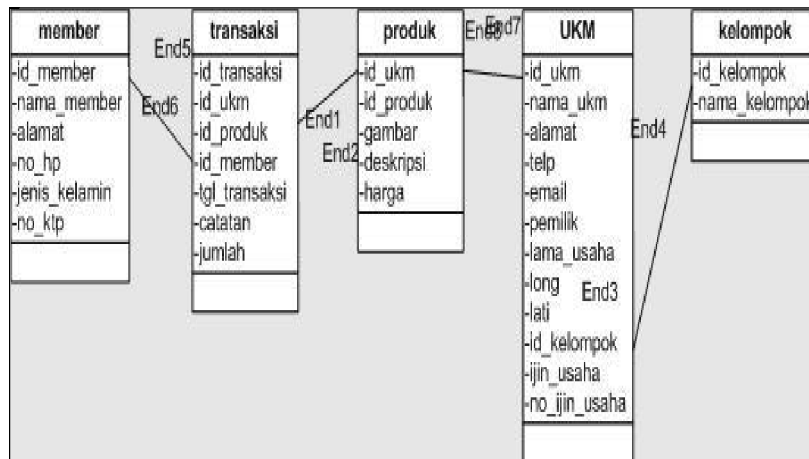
member
-id_member
-nama_member
-alamat
-no_hp
-jenis_kelamin
-no_ktp

End5
End6

transaksi
-id_transaksi
-id_ukm
-id_produk
-id_member
-tgl_transaksi
-catatan
-jumlah

End1
End2

produk
-id_ukm
-id_produk
-gambar
-deskripsi
-harga

End8
End7

UKM
-id_ukm
-nama_ukm
-alamat
-telp
-email
-pemilik
-lama_usaha
-long
-lati
-id_kelompok
-ijin_usaha
-no_ijin_usaha

End3
End4

kelompok
-id_kelompok
-nama_kelompok